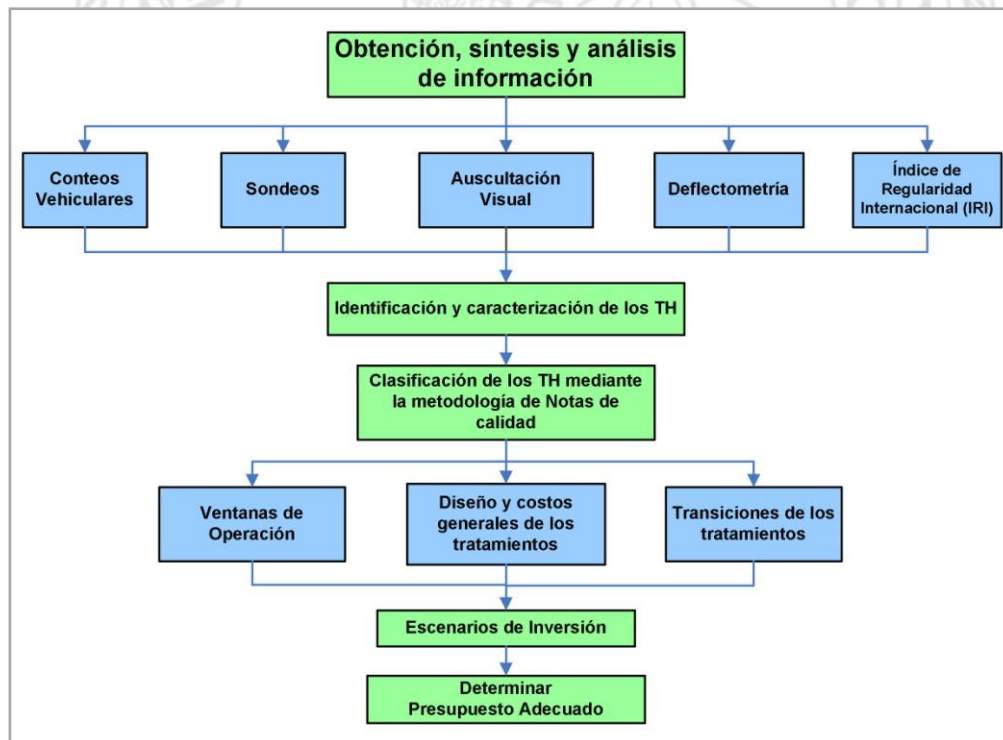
Obtención, síntesis y análisis de información

Conteos Vehiculares

Sondeos

Auscultación Visual

Deflectometría

Índice de Regularidad Internacional (IRI)

Identificación y caracterización de los TH

Clasificación de los TH mediante la metodología de Notas de calidad

Ventanas de Operación

Diseño y costos generales de los tratamientos

Transiciones de los tratamientos

Escenarios de Inversión

Determinar Presupuesto Adecuado